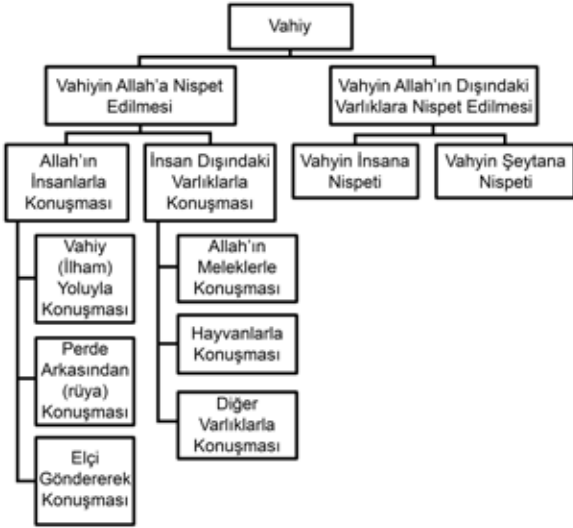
Vahiy

Vahiyin Allah'a Nispet Edilmesi

Vahyin Allah'ın Dışındaki Varlıklara Nispet Edilmesi

Allah'ın İnsanlarla Konuşması

İnsan Dışındaki Varlıklarla Konuşması

Vahyin İnsana Nispeti

Vahyin Şeytana Nispeti

Vahiy (İlham) Yoluyla Konuşması

Perde Arkasından (rüya) Konuşması

Elçi Göndererek Konuşması

Allah'ın Meleklerle Konuşması

Hayvanlarla Konuşması

Diğer Varlıklarla Konuşması